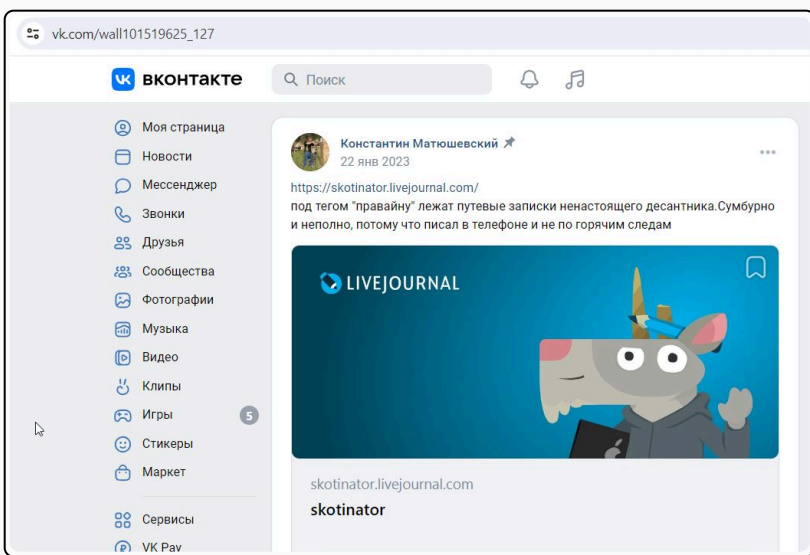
vk.com/wall101519625_127

вконтакте

Поиск

Моя страница
Новости
Мессенджер
Звонки
Друзья
Сообщества
Фотографии
Музыка
Видео
Клипы
Игры 5
Стикеры
Маркет

Сервисы
VK Pay

Константин Матюшевский
22 янв 2023

https://skotinator.livejournal.com/
под тегом "правайну" лежат путевые записки ненастоящего десантника.Сумбурно и неполно, потому что писал в телефоне и не по горячим следам

LIVEJOURNAL

skotinator.livejournal.com
skotinator